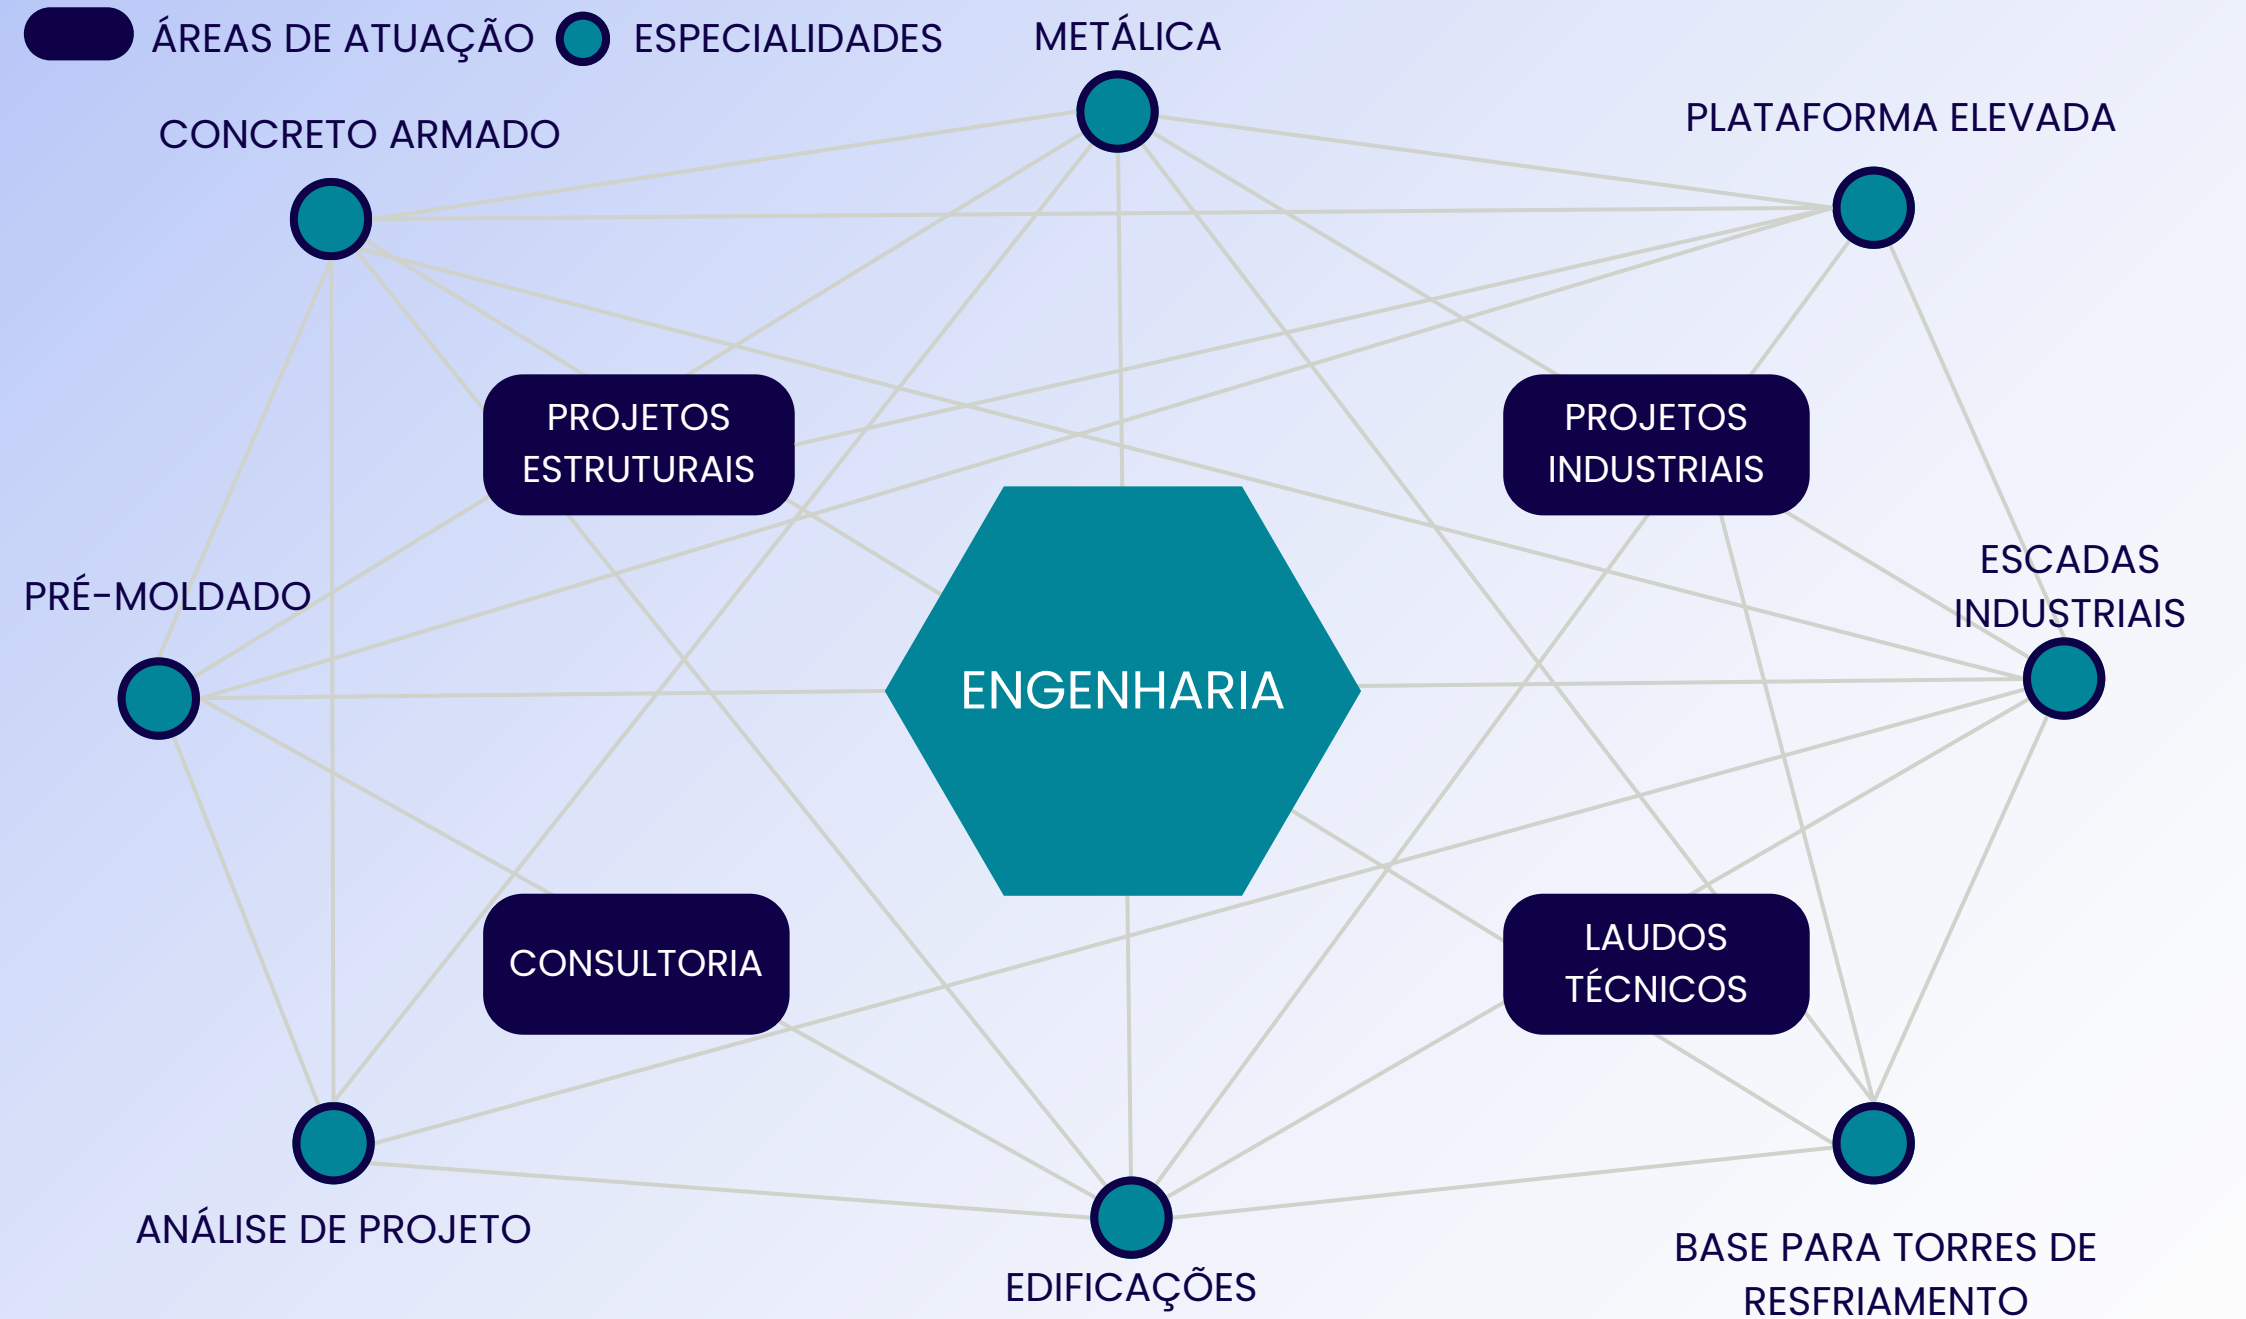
ÁREAS DE ATUAÇÃO ESPECIALIDADES

METÁLICA

CONCRETO ARMADO

PLATAFORMA ELEVADA

PROJETOS ESTRUTURAIS

PROJETOS INDUSTRIAIS

ESCADAS INDUSTRIAIS

PRÉ-MOLDADO

ENGENHARIA

CONSULTORIA

LAUDOS TÉCNICOS

ANÁLISE DE PROJETO

EDIFICAÇÕES

BASE PARA TORRES DE RESFRIAMENTO